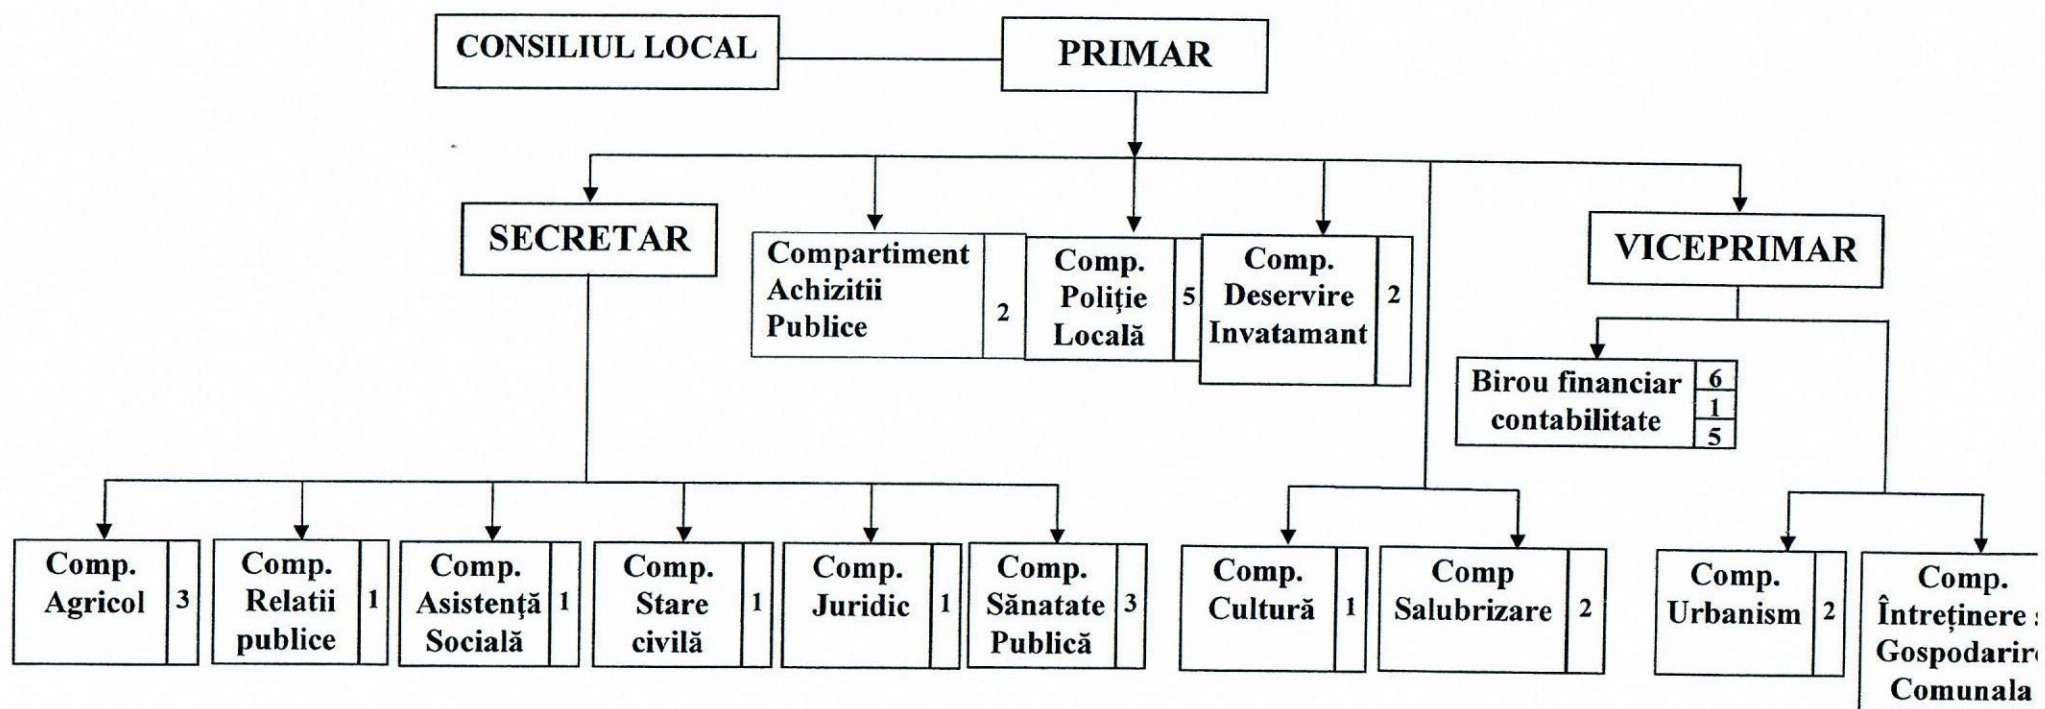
CONSILIUL LOCAL

PRIMAR

SECRETAR

Compartiment Achizitii Publice 2

Comp. Poliție Locală 5

Comp. Deservire Invatamant 2

VICEPRIMAR

Birou financiar contabilitate 6 1 5

Comp. Agricol 3

Comp. Relatii publice 1

Comp. Asistență Socială 1

Comp. Stare civilă 1

Comp. Juridic 1

Comp. Sănatate Publică 3

Comp. Cultură 1

Comp Salubrizare 2

Comp. Urbanism 2

Comp. Întreținere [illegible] Gospodarir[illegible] Comunala